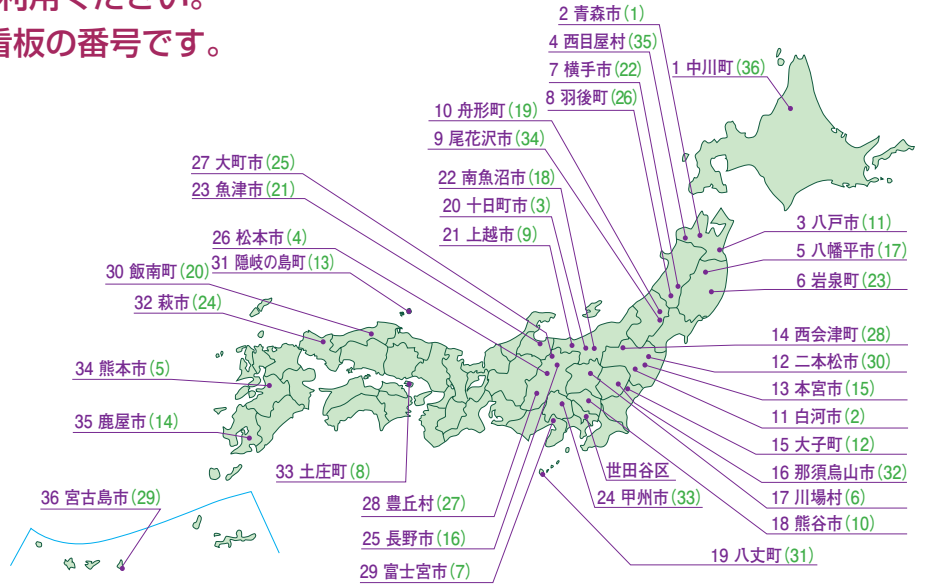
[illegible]利用ください。
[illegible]看板の番号です。

2 青森市(1)
4 西目屋村(35)
7 横手市(22)
1 中川町(36)
8 羽後町(26)
10 舟形町(19)
9 尾花沢市(34)
27 大町市(25)
23 魚津市(21)
22 南魚沼市(18)
20 十日町市(3)
21 上越市(9)
3 八戸市(11)
5 八幡平市(17)
6 岩泉町(23)
26 松本市(4)
31 隠岐の島町(13)
30 飯南町(20)
32 萩市(24)
14 西会津町(28)
12 二本松市(30)
34 熊本市(5)
13 本宮市(15)
11 白河市(2)
35 鹿屋市(14)
15 大子町(12)
16 那須烏山市(32)
33 土庄町(8)
世田谷区
17 川場村(6)
36 宮古島市(29)
28 豊丘村(27)
24 甲州市(33)
18 熊谷市(10)
25 長野市(16)
19 八丈町(31)
29 富士宮市(7)